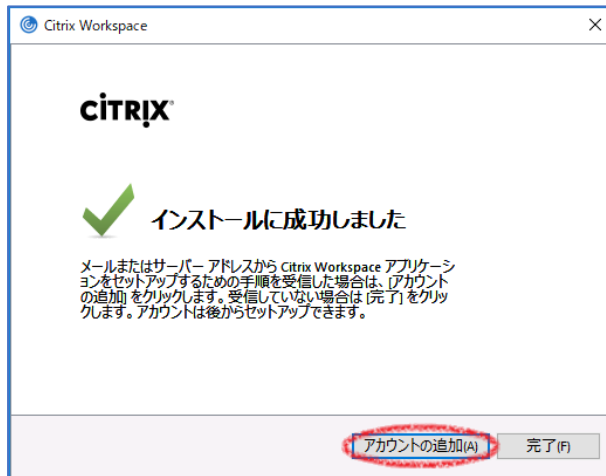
Citrix Workspace

×

CiTRIX

インストールに成功しました

メールまたはサーバー アドレスから Citrix Workspace アプリケーションをセットアップするための手順を受信した場合は、[アカウントの追加] をクリックします。受信していない場合は [完了] をクリックします。アカウントは後からセットアップできます。

アカウントの追加(A)

完了(F)